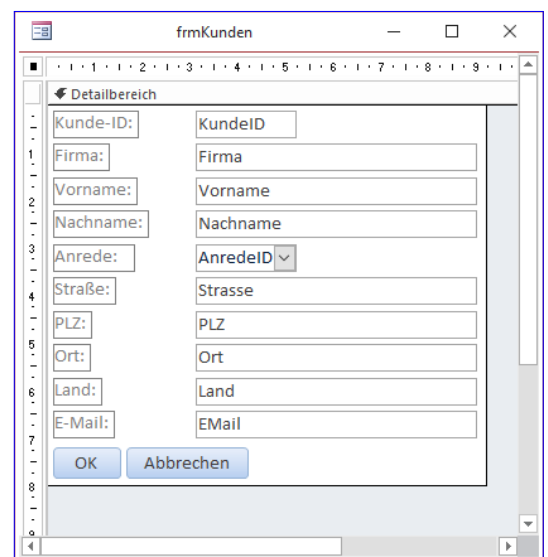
frmKunden

1 2 3 4 5 6 7 8 9

Detailbereich

Kunde-ID: KundeID

Firma: Firma

Vorname: Vorname

Nachname: Nachname

Anrede: AnredeID

Straße: Strasse

PLZ: PLZ

Ort: Ort

Land: Land

E-Mail: EMail

OK Abbrechen